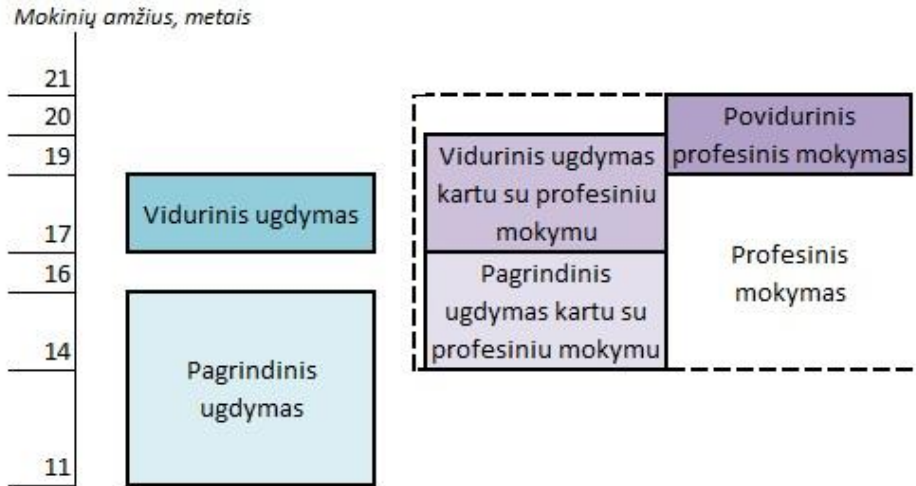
Mokinių amžius, metais

21
20
19
17
16
14
11

Vidurinis ugdymas

Pagrindinis ugdymas

Vidurinis ugdymas kartu su profesiniu mokymu

Pagrindinis ugdymas kartu su profesiniu mokymu

Povidurinis profesinis mokymas

Profesinis mokymas